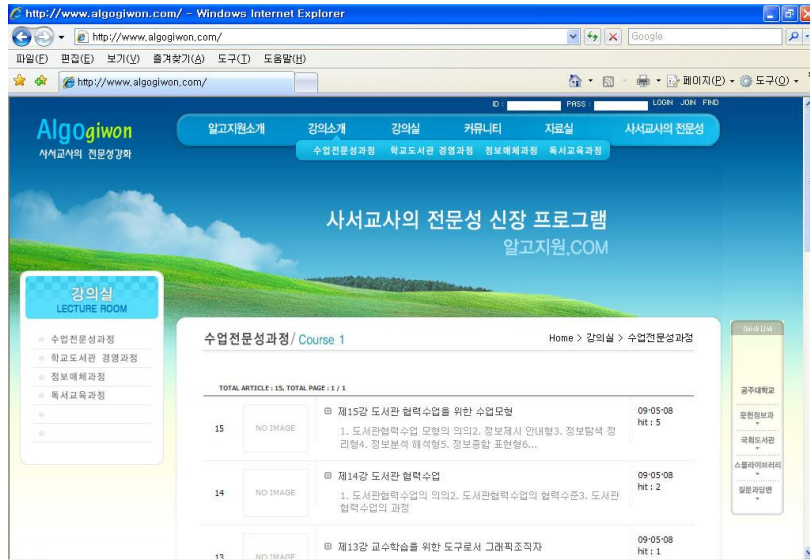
http://www.algogiwon.com/ - Windows Internet Explorer

http://www.algogiwon.com/

Google

파일(F) 편집(E) 보기(V) 즐겨찾기(A) 도구(T) 도움말(H)

http://www.algogiwon.com/

페이지(P) 도구(O)

ID : PASS : LOGIN JOIN FIND

Algogiwon
사서교사의 전문성강화

알고지원소개 강의소개 강의실 커뮤니티 자료실 사서교사의 전문성

수업전문성과정 학교도서관 경영과정 정보매체과정 독서교육과정

사서교사의 전문성 신장 프로그램
알고지원.COM

강의실
LECTURE ROOM

수업전문성과정
학교도서관 경영과정
정보매체과정
독서교육과정

수업전문성과정 / Course 1

Home > 강의실 > 수업전문성과정

TOTAL ARTICLE : 15, TOTAL PAGE : 1 / 1

| | | | |
|---|---|---|---|
| 15 | NO IMAGE | 제15강 도서관 협력수업을 위한 수업모형<br>1. 도서관협력수업 모형의 의의2. 정보제시 안내형3. 정보탐색 정리형4. 정보분석 해석형5. 정보종합 표현형6... | 09-05-08<br>hit : 5 |
| 14 | NO IMAGE | 제14강 도서관 협력수업<br>1. 도서관협력수업의 의의2. 도서관협력수업의 협력수준3. 도서관 협력수업의 과정 | 09-05-08<br>hit : 2 |
| 13 | NO IMAGE | 제13강 교수학습을 위한 도구로서 그래픽조직자 | 09-05-08<br>hit : 1 |

Quick Link
공주대학교
문헌정보과
국회도서관
스콜라이브러리
질문과답변